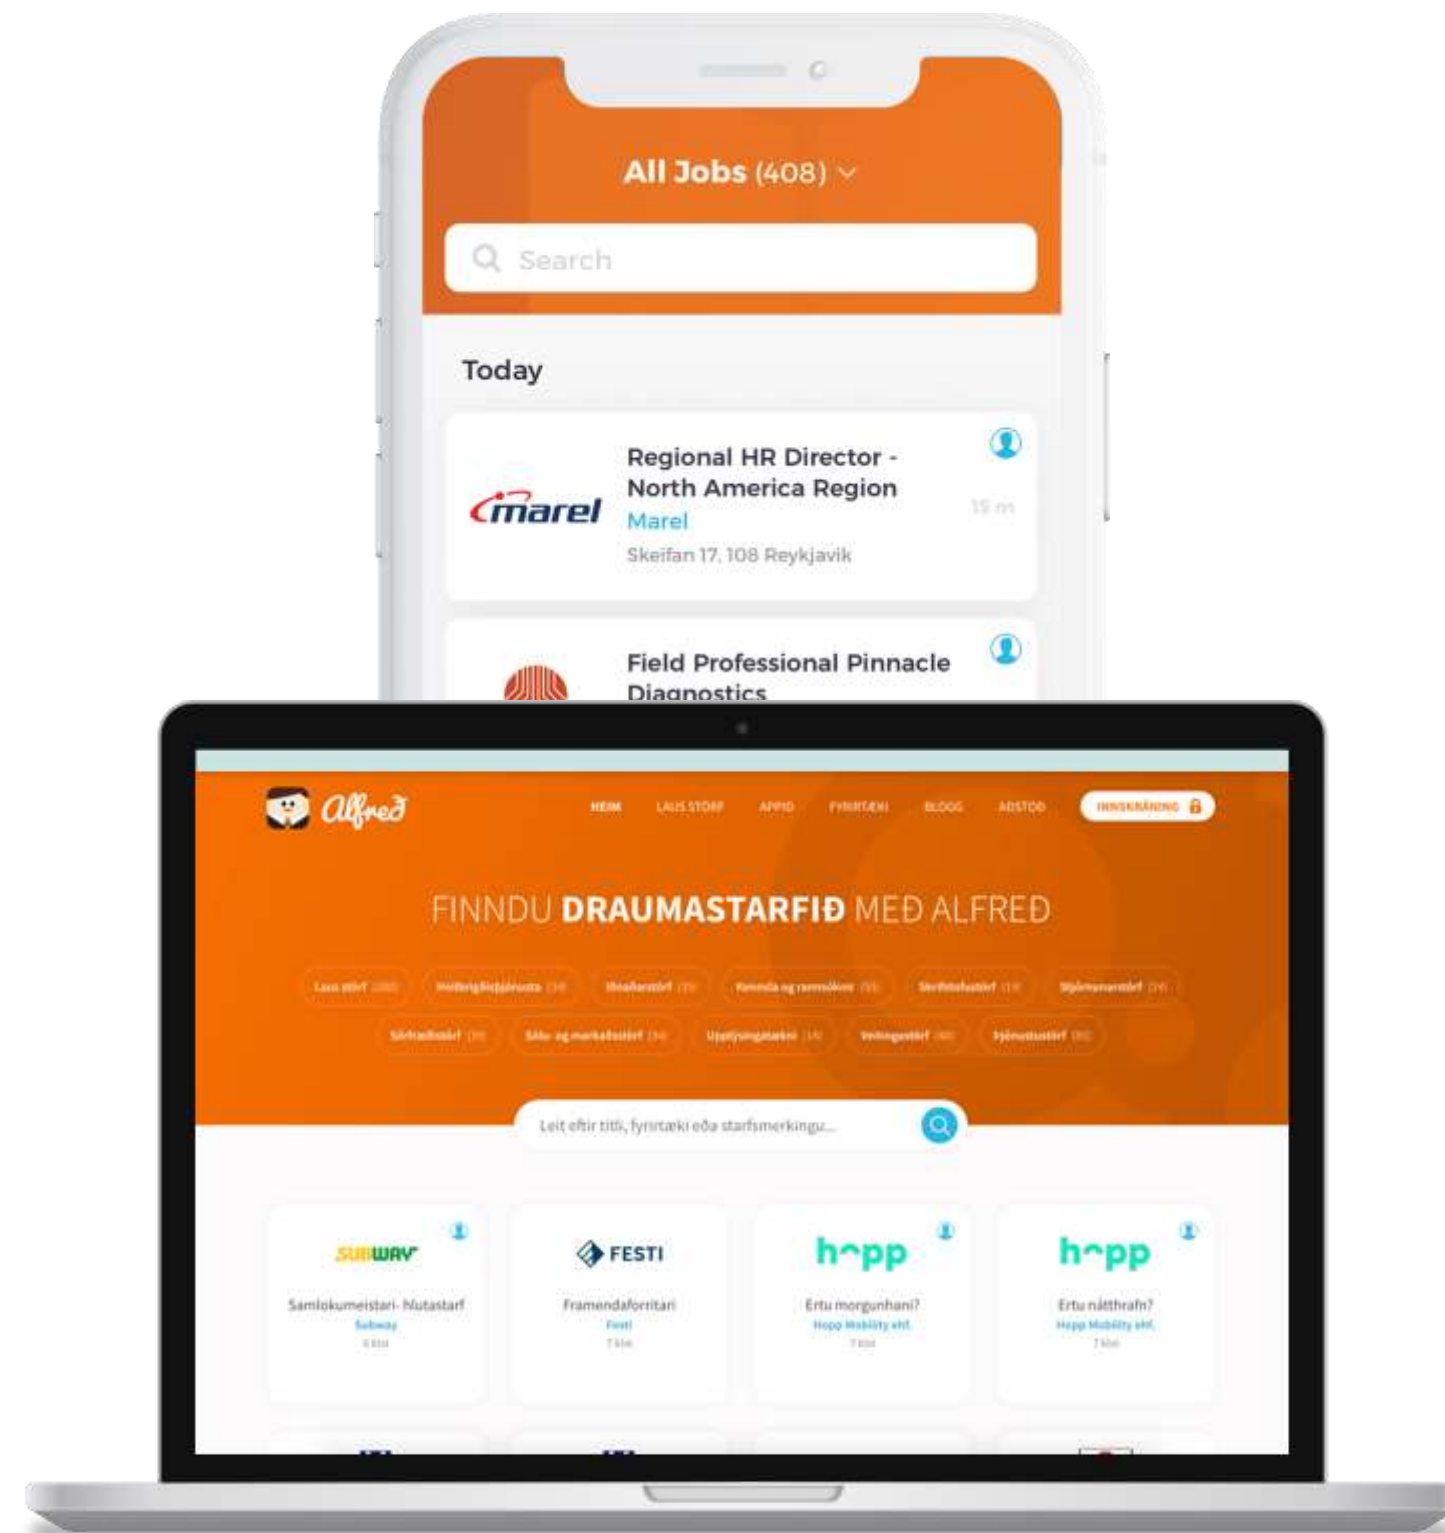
All Jobs (408)

Search

Today

marel

Regional HR Director - North America Region

Marel

Skeifan 17, 108 Reykjavik

15 m

Field Professional Pinnacle Diagnostics

Alfreð

HEIM LAUS STÖRF APPIÐ FYRIRTÆKI BLOGG AÐSTOÐ INNSKRÁNING

FINNDU DRAUMASTARFIÐ MEÐ ALFREÐ

Laus störf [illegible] Heilbrigðisþjónusta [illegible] Iðnaðarstörf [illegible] Kennsla og rannsóknir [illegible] Skrifstofustörf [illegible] Stjórnunarstörf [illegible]

Sérfræðistörf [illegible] Sölu- og markaðsstörf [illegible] Upplýsingatækni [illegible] Veitingastörf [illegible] Þjónustustörf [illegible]

Leit eftir titli, fyrirtæki eða starfsmerkingu...

SUBWAY
Samlokumeistari- hlutastarf
Subway
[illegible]

FESTI
Framendaforritari
Festi
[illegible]

hopp
Ertu morgunhani?
Hopp Mobility ehf.
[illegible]

hopp
Ertu næthrafn?
Hopp Mobility ehf.
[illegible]